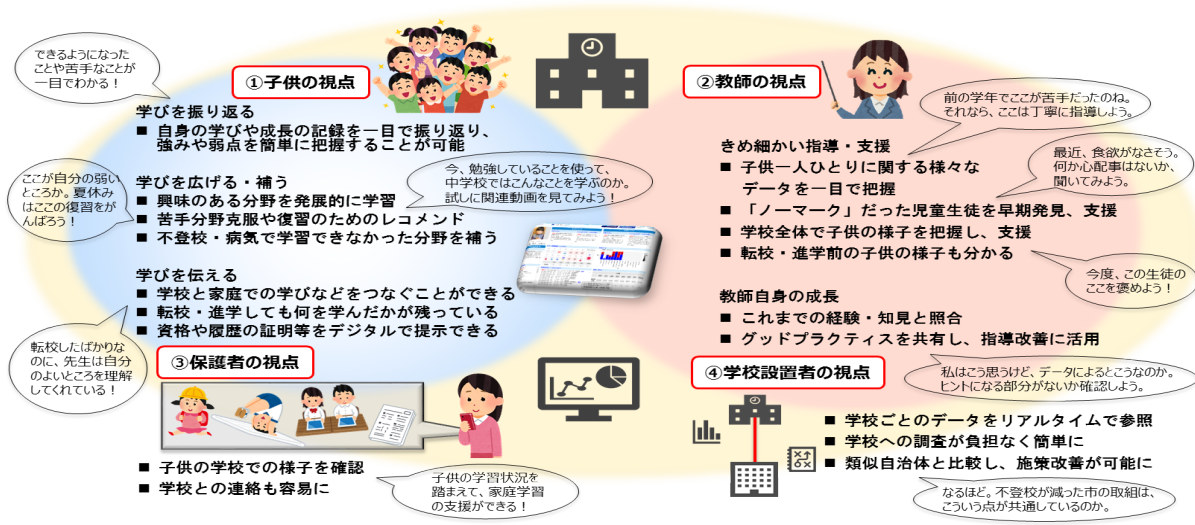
できるようになったことや苦手なことが一目でわかる！

①子供の視点

学びを振り返る
■ 自身の学びや成長の記録を一目で振り返り、強みや弱点を簡単に把握することが可能

ここが自分の弱いところか。夏休みはここの復習をがんばろう！

学びを広げる・補う
■ 興味のある分野を発展的に学習
■ 苦手分野克服や復習のためのレコメンド
■ 不登校・病気で学習できなかった分野を補う

今、勉強していることを使って、中学校ではこんなことを学ぶのか。試しに関連動画を見てみよう！

学びを伝える
■ 学校と家庭での学びなどをつなぐことができる
■ 転校・進学しても何を学んだかが残っている
■ 資格や履歴の証明等をデジタルで提示できる

転校したばかりなのに、先生は自分のよいところを理解してくれている！

③保護者の視点

■ 子供の学校での様子を確認
■ 学校との連絡も容易に

子供の学習状況を踏まえて、家庭学習の支援ができる！

②教師の視点

前の学年でここが苦手だったのね。それなら、ここは丁寧に指導しよう。

きめ細かい指導・支援
■ 子供一人ひとりに関する様々なデータを一目で把握
■ 「ノーマーク」だった児童生徒を早期発見、支援
■ 学校全体で子供の様子を把握し、支援
■ 転校・進学前の子供の様子も分かる

最近、食欲がなさそう。何か心配事はないか、聞いてみよう。

今度、この生徒のここを褒めよう！

教師自身の成長
■ これまでの経験・知見と照合
■ グッドプラクティスを共有し、指導改善に活用

私はこう思うけど、データによるとどうなのか。ヒントになる部分がないか確認しよう。

④学校設置者の視点

■ 学校ごとのデータをリアルタイムで参照
■ 学校への調査が負担なく簡単に
■ 類似自治体と比較し、施策改善が可能に

なるほど。不登校が減った市の取組は、こういう点が共通しているのか。